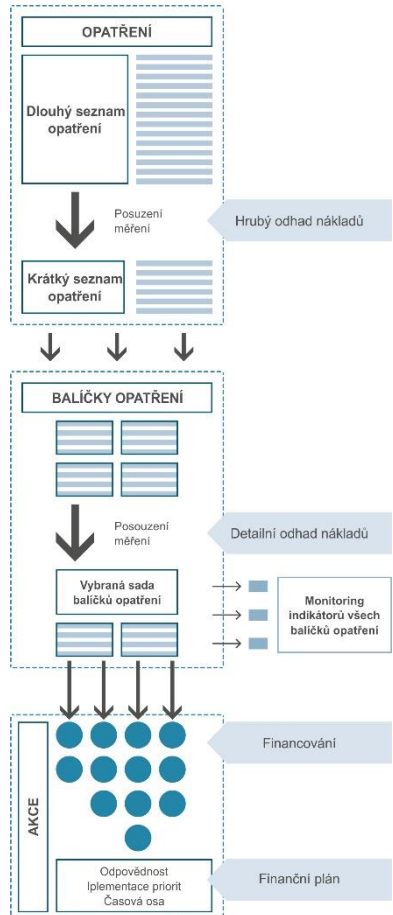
OPATŘENÍ

Dlouhý seznam opatření

Posuzení měření

Hrubý odhad nákladů

Krátký seznam opatření

BALÍČKY OPATŘENÍ

Posouzení měření

Detailní odhad nákladů

Vybraná sada balíčků opatření

Monitoring indikátorů všech balíčků opatření

AKCE

Financování

Odpovědnost
Iplementace priorit
Časová osa

Finanční plán